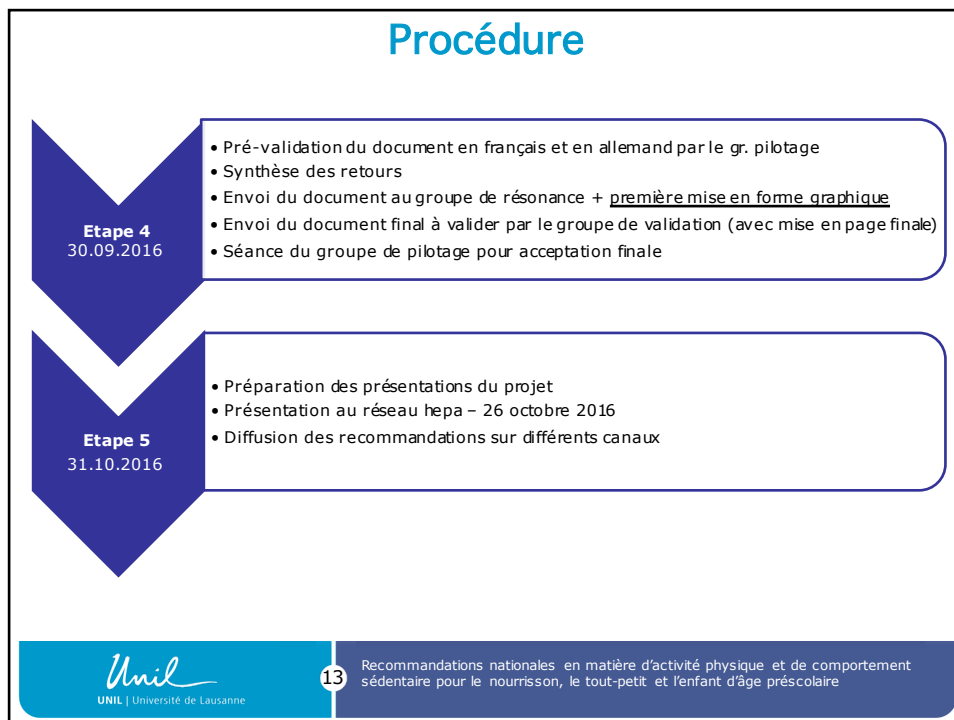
Procédure

Etape 4
30.09.2016

• Pré-validation du document en français et en allemand par le gr. pilotage
• Synthèse des retours
• Envoi du document au groupe de résonance + première mise en forme graphique
• Envoi du document final à valider par le groupe de validation (avec mise en page finale)
• Séance du groupe de pilotage pour acceptation finale

Etape 5
31.10.2016

• Préparation des présentations du projet
• Présentation au réseau hepa – 26 octobre 2016
• Diffusion des recommandations sur différents canaux

Unil
UNIL | Université de Lausanne

13

Recommandations nationales en matière d'activité physique et de comportement sédentaire pour le nourrisson, le tout-petit et l'enfant d'âge préscolaire